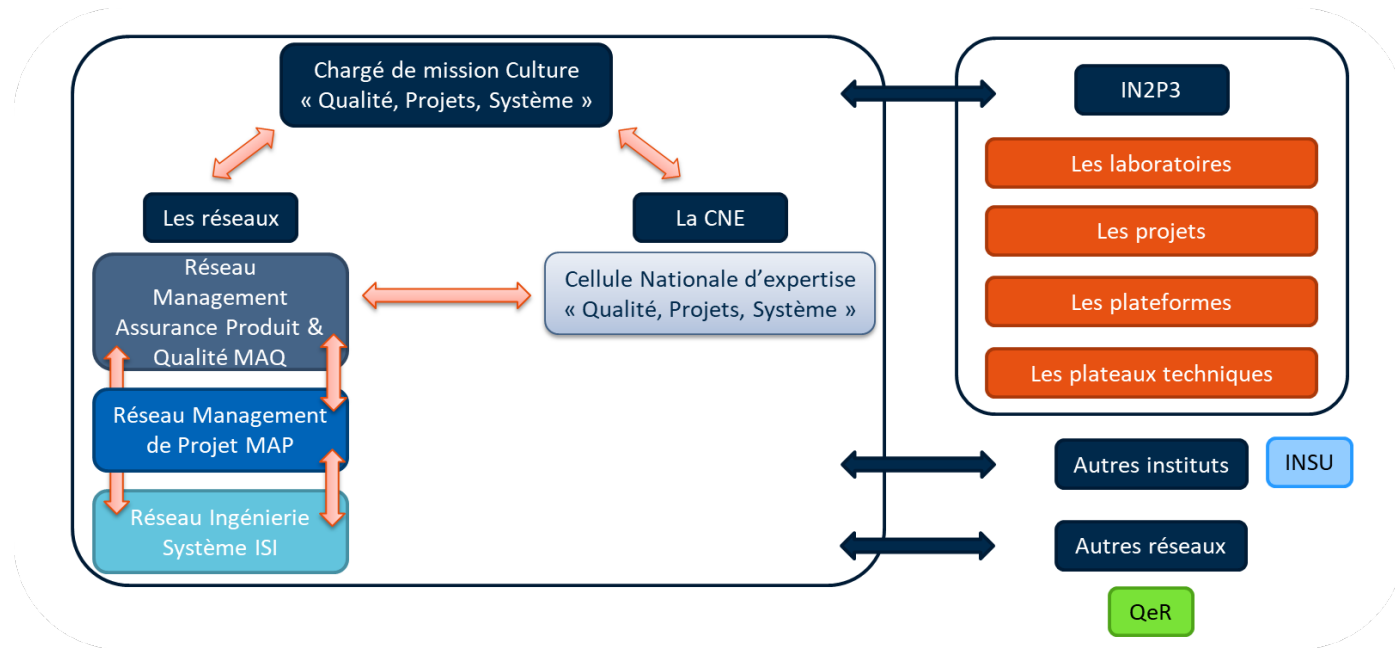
Chargé de mission Culture « Qualité, Projets, Système »

Les réseaux

La CNE

Réseau Management Assurance Produit & Qualité MAQ

Cellule Nationale d’expertise « Qualité, Projets, Système »

Réseau Management de Projet MAP

Réseau Ingénierie Système ISI

IN2P3

Les laboratoires

Les projets

Les plateformes

Les plateaux techniques

Autres instituts

INSU

Autres réseaux

QeR